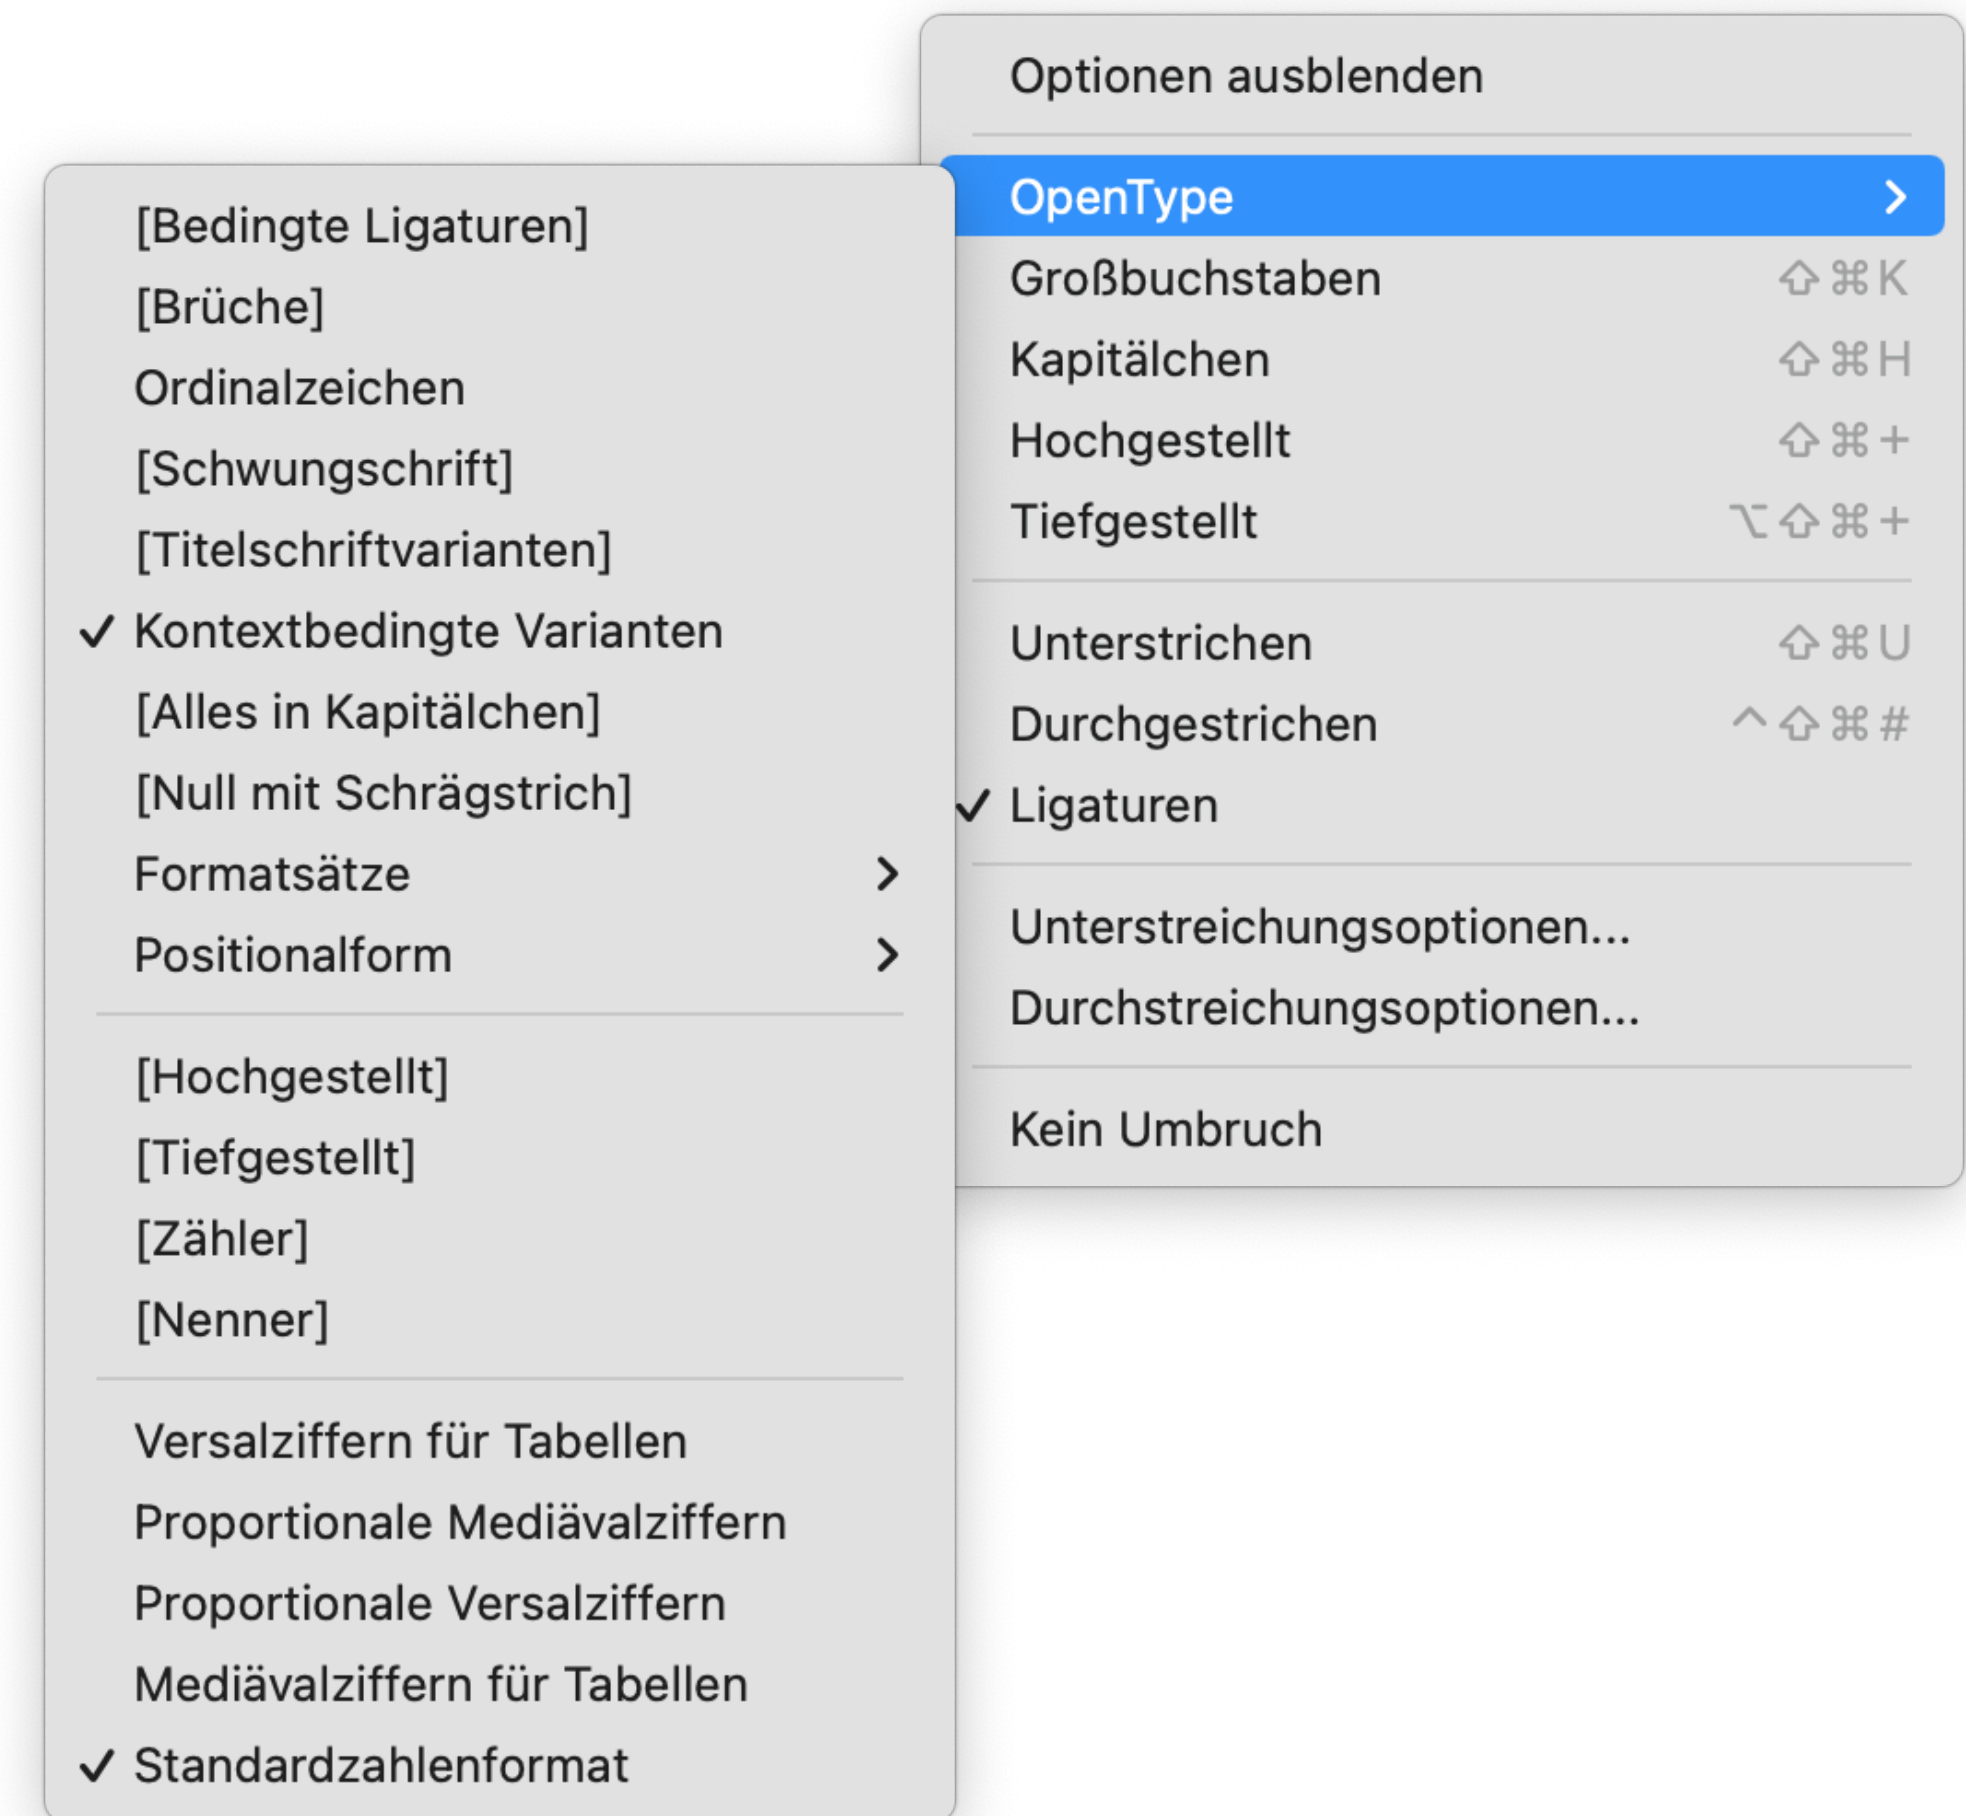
Optionen ausblenden

OpenType >
Großbuchstaben ⇧⌘K
Kapitälchen ⇧⌘H
Hochgestellt ⇧⌘+
Tiefgestellt ⌥⇧⌘+

Unterstrichen ⇧⌘U
Durchgestrichen ^⇧⌘#
✓ Ligaturen

Unterstreichungsoptionen...
Durchstreichungsoptionen...

Kein Umbruch

[Bedingte Ligaturen]
[Brüche]
Ordinalzeichen
[Schwungschrift]
[Titelschriftvarianten]
✓ Kontextbedingte Varianten
[Alles in Kapitälchen]
[Null mit Schrägstrich]
Formatsätze >
Positionalform >

[Hochgestellt]
[Tiefgestellt]
[Zähler]
[Nenner]

Versalziffern für Tabellen
Proportionale Mediävalziffern
Proportionale Versalziffern
Mediävalziffern für Tabellen
✓ Standardzahlenformat